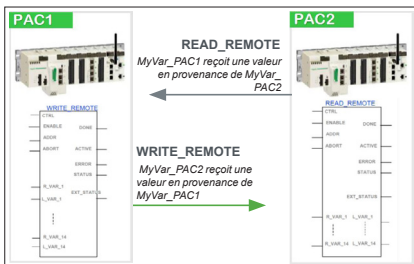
PAC1

PAC2

READ_REMOTE

MyVar_PAC1 reçoit une valeur en provenance de MyVar_PAC2

WRITE_REMOTE

CTRL
ENABLE
ADDR
ABORT
DONE
ACTIVE
ERROR
STATUS
R_VAR_1
L_VAR_1
EXT_STATUS
R_VAR_14
L_VAR_14

WRITE_REMOTE

MyVar_PAC2 reçoit une valeur en provenance de MyVar_PAC1

READ_REMOTE

CTRL
ENABLE
ADDR
ABORT
DONE
ACTIVE
ERROR
STATUS
EXT_STATUS
R_VAR_1
L_VAR_1
R_VAR_14
L_VAR_14